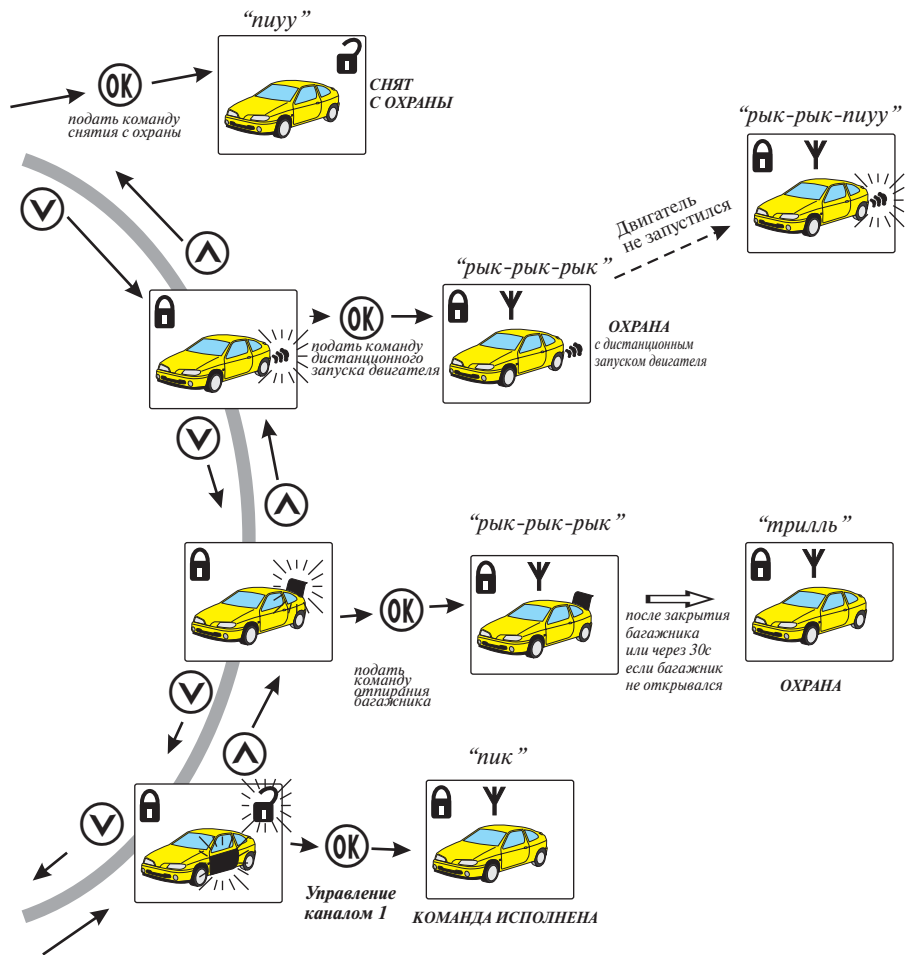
"пиуу"

OK

подать команду снятия с охраны

СНЯТ С ОХРАНЫ

"рык-рык-пиуу"

Двигатель не запустился

"рык-рык-рык"

OK

подать команду дистанционного запуска двигателя

ОХРАНА с дистанционным запуском двигателя

"рык-рык-рык"

"трилль"

OK

подать команду отпирания багажника

после закрытия багажника или через 30с если багажник не открывался

ОХРАНА

"пик"

OK

Управление каналом 1

КОМАНДА ИСПОЛНЕНА